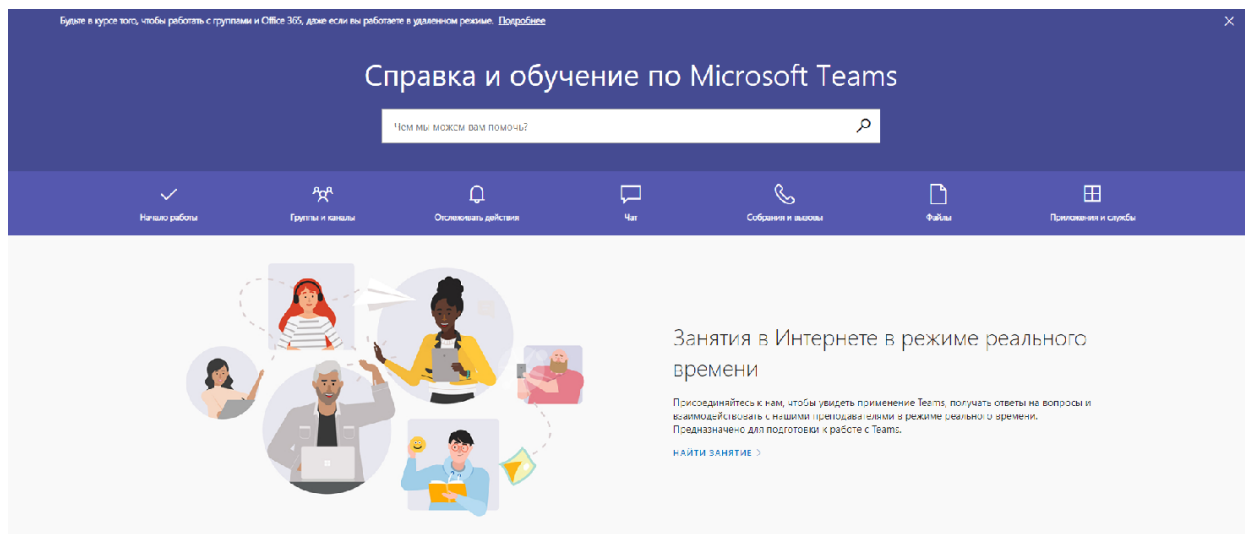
Будьте в курсе того, чтобы работать с группами и Office 365, даже если вы работаете в удаленном режиме. Подробнее

Справка и обучение по Microsoft Teams

Чем мы можем вам помочь?

Начало работы

Группы и каналы

Отслеживать действия

Чат

Собрания и вызовы

Файлы

Приложения и службы

Занятия в Интернете в режиме реального времени

Присоединяйтесь к нам, чтобы увидеть применение Teams, получать ответы на вопросы и взаимодействовать с нашими преподавателями в режиме реального времени. Предназначено для подготовки к работе с Teams.

НАЙТИ ЗАНЯТИЕ >